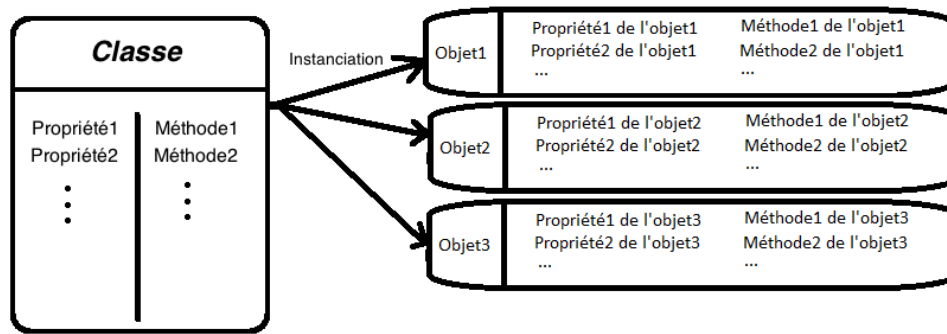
Classe

Propriété1
Propriété2
⋮

Méthode1
Méthode2
⋮

Instanciation

Objet1
Propriété1 de l'objet1
Propriété2 de l'objet1
...
Méthode1 de l'objet1
Méthode2 de l'objet1
...

Objet2
Propriété1 de l'objet2
Propriété2 de l'objet2
...
Méthode1 de l'objet2
Méthode2 de l'objet2
...

Objet3
Propriété1 de l'objet3
Propriété2 de l'objet3
...
Méthode1 de l'objet3
Méthode2 de l'objet3
...